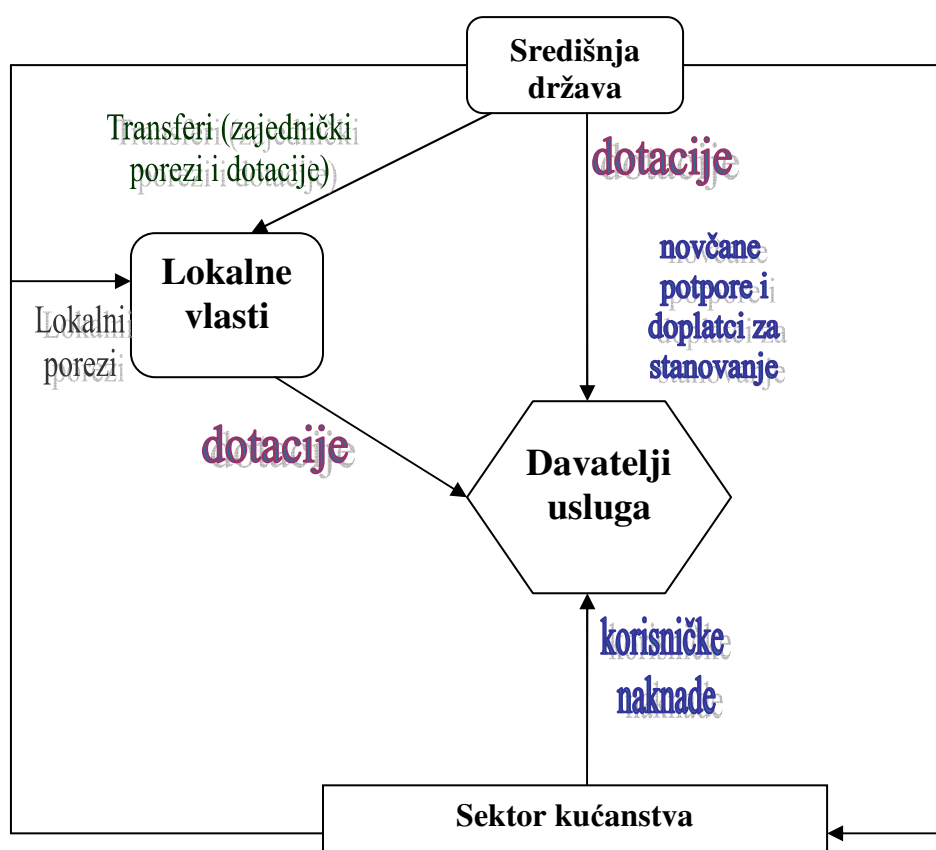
Središnja država

Transferi (zajednički porezi i dotacije)

dotacije

Lokalne vlasti

novčane potpore i doplatci za stanovanje

Lokalni porezi

dotacije

Davatelji usluga

korisničke naknade

Sektor kućanstva